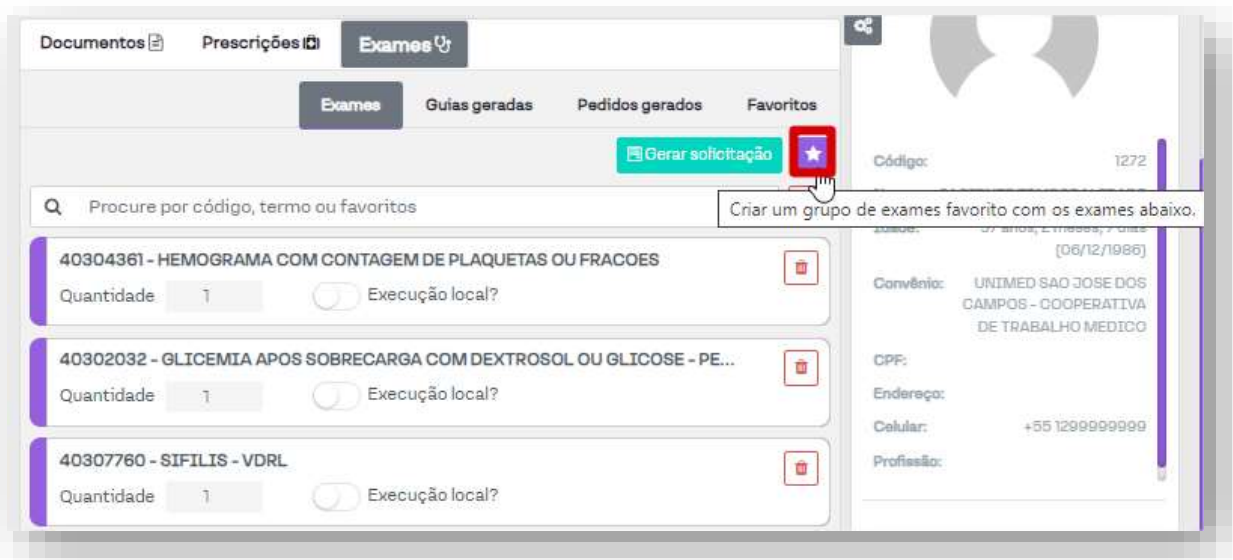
Documentos Prescrições Exames

Exames Guias geradas Pedidos gerados Favoritos

Gerar solicitação

Procure por código, termo ou favoritos

Criar um grupo de exames favorito com os exames abaixo.

40304361 - HEMOGRAMA COM CONTAGEM DE PLAQUETAS OU FRACOES
Quantidade 1 Execução local?

40302032 - GLICEMIA APOS SOBRECARGA COM DEXTROSOL OU GLICOSE - PE...
Quantidade 1 Execução local?

40307760 - SIFILIS - VDRL
Quantidade 1 Execução local?

Código: 1272
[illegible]
Idade: 37 anos, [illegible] (06/12/1986)
Convênio: UNIMED SAO JOSE DOS CAMPOS - COOPERATIVA DE TRABALHO MEDICO
CPF:
Endereço:
Celular: +55 1299999999
Profissão: